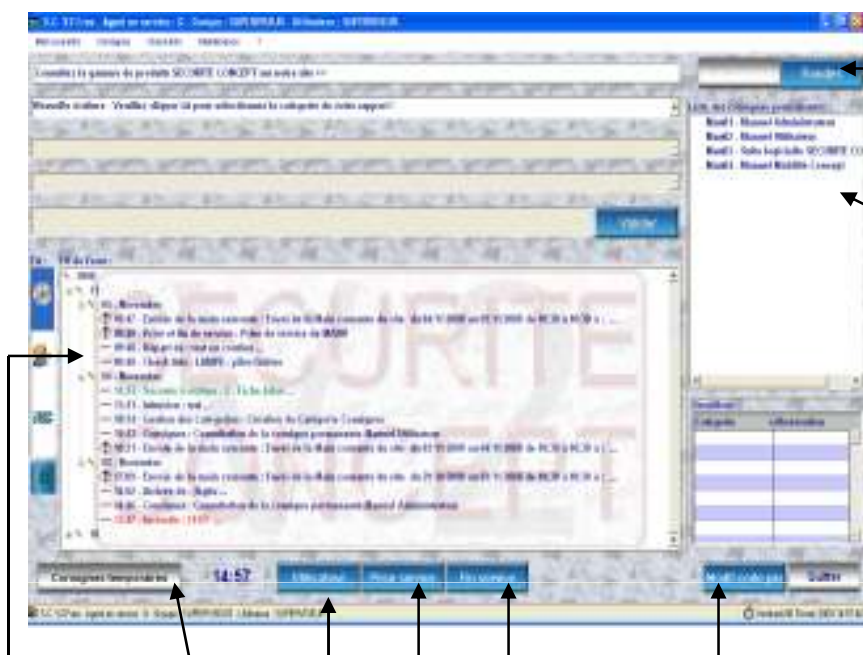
S.C. STI.exe - Agent en service : C. Dupuis - SUPERVISEUR - Utilisateur : SUPERVISEUR

Découvrir Consigne Gestion Statistiques ?

Consultez la gamme de produits SECURITE CONCEPT sur notre site !!

Nouvelle Action : Veuillez cliquer ici pour sélectionner la catégorie de votre rappel !

Valider

Fil du Poste :

ECURITE CONCEPT

Liste des Consignes permanentes

Bord1 - Manuel Administrateur
Bord2 - Manuel Utilisateur
Bord3 - Suite logicielle SECURITE CO
Bord4 - Manuel Mobilité Concept

Consignes temporaires

14:57

Quitter